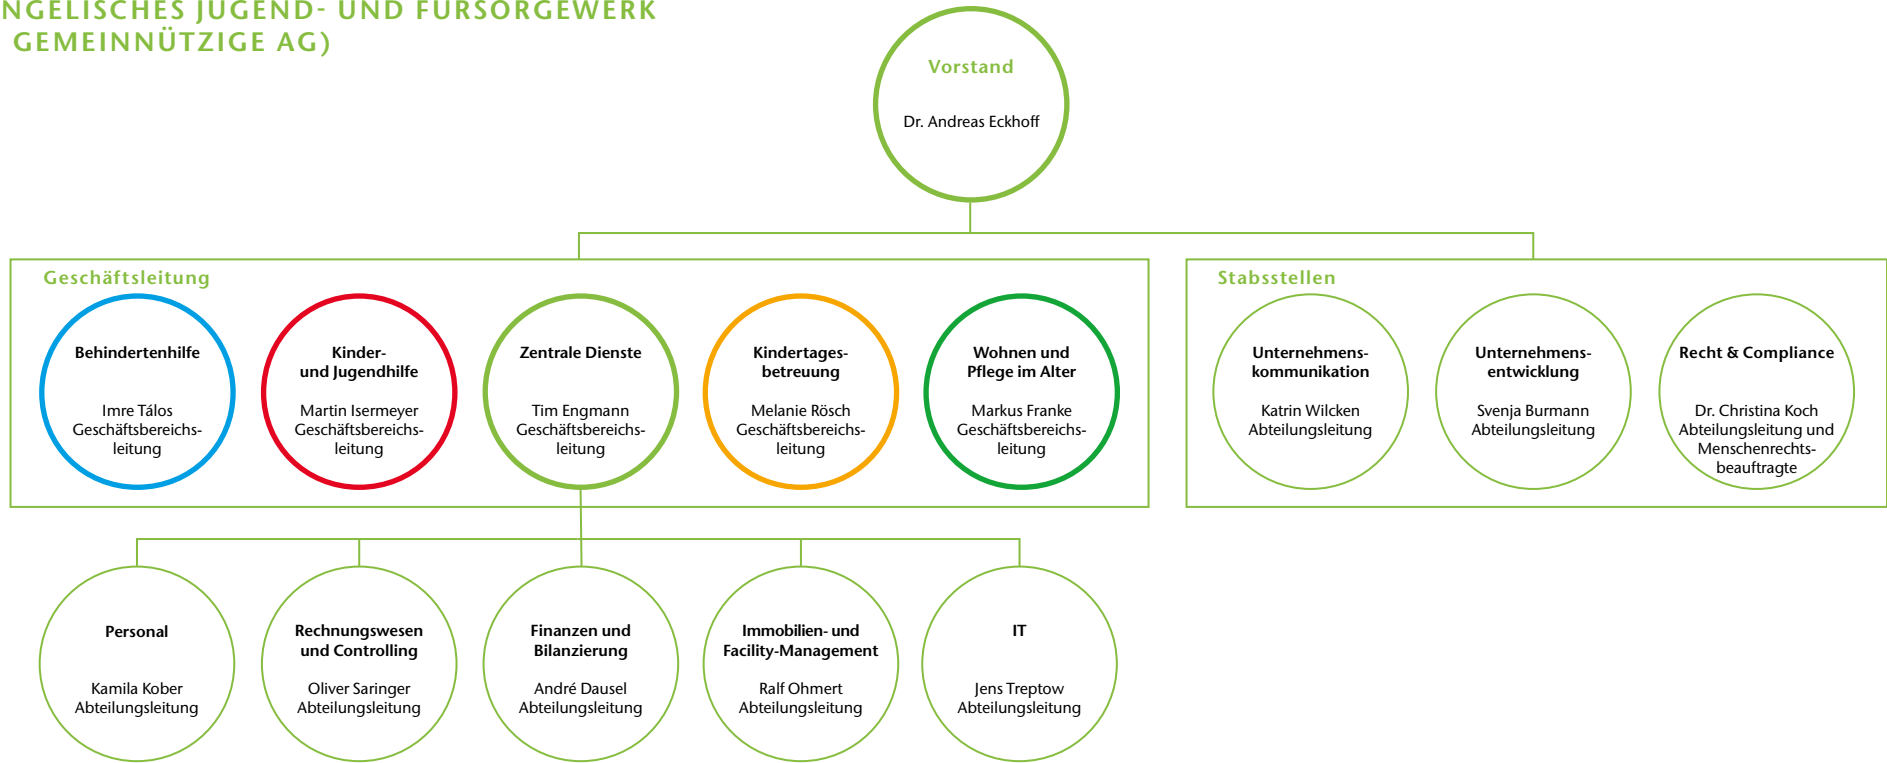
NGELISCHES JUGEND- UND FÜRSORGEWERK GEMEINNÜTZIGE AG)

Vorstand

Dr. Andreas Eckhoff

Geschäftsleitung

Behindertenhilfe

Imre Tálos Geschäftsbereichsleitung

Kinder- und Jugendhilfe

Martin Isermeyer Geschäftsbereichsleitung

Zentrale Dienste

Tim Engmann Geschäftsbereichsleitung

Kindertagesbetreuung

Melanie Rösch Geschäftsbereichsleitung

Wohnen und Pflege im Alter

Markus Franke Geschäftsbereichsleitung

Stabsstellen

Unternehmenskommunikation

Katrin Wilcken Abteilungsleitung

Unternehmensentwicklung

Svenja Burmann Abteilungsleitung

Recht & Compliance

Dr. Christina Koch Abteilungsleitung und Menschenrechtsbeauftragte

Personal

Kamila Kober Abteilungsleitung

Rechnungswesen und Controlling

Oliver Saringer Abteilungsleitung

Finanzen und Bilanzierung

André Dausel Abteilungsleitung

Immobilien- und Facility-Management

Ralf Ohmert Abteilungsleitung

IT

Jens Treptow Abteilungsleitung